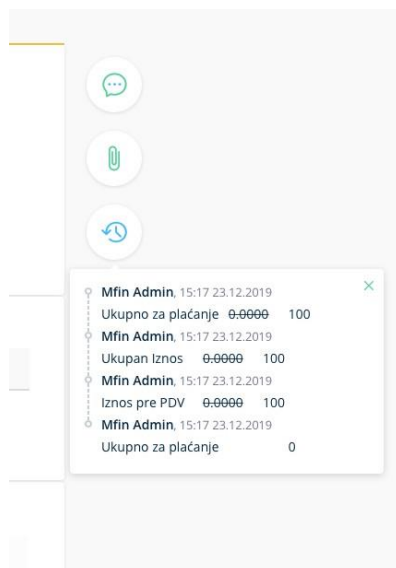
Mfin Admin, 15:17 23.12.2019
Ukupno za plaćanje ~~0.0000~~ 100
Mfin Admin, 15:17 23.12.2019
Ukupan Iznos ~~0.0000~~ 100
Mfin Admin, 15:17 23.12.2019
Iznos pre PDV ~~0.0000~~ 100
Mfin Admin, 15:17 23.12.2019
Ukupno za plaćanje 0